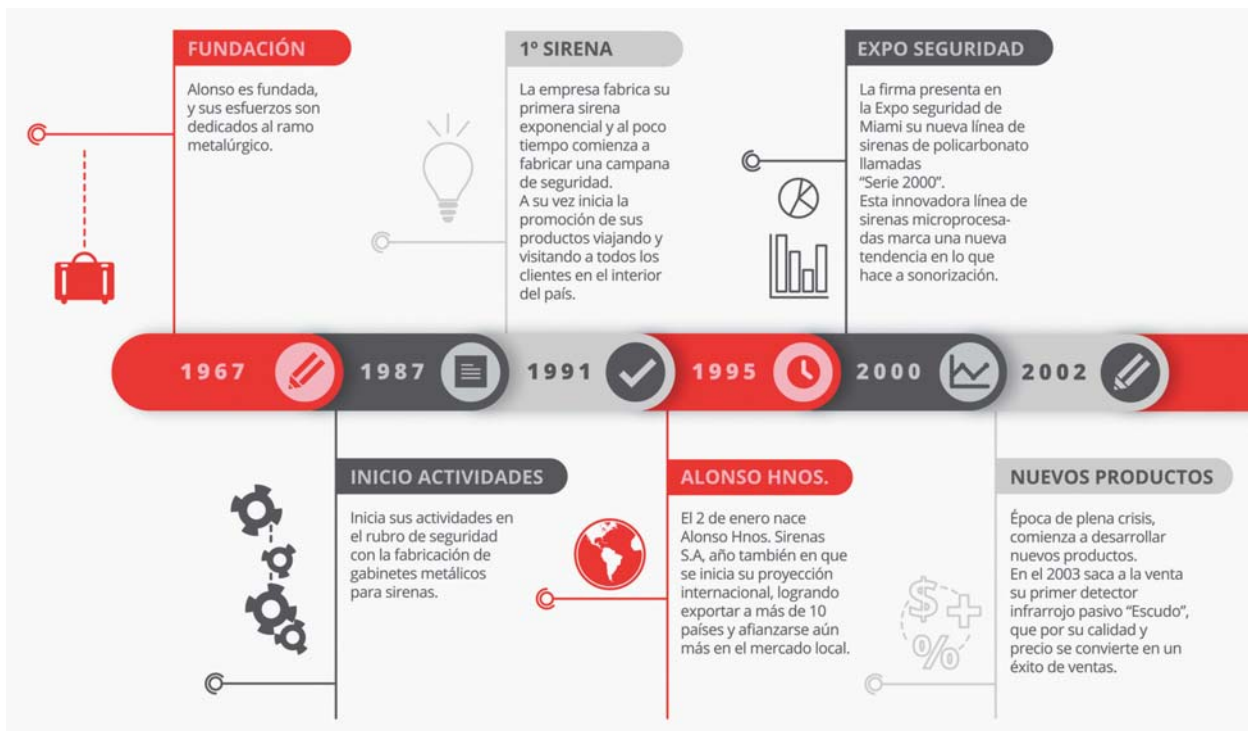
FUNDACIÓN

Alonso es fundada, y sus esfuerzos son dedicados al ramo metalúrgico.

1º SIRENA

La empresa fabrica su primera sirena exponencial y al poco tiempo comienza a fabricar una campana de seguridad.
A su vez inicia la promoción de sus productos viajando y visitando a todos los clientes en el interior del país.

EXPO SEGURIDAD

La firma presenta en la Expo seguridad de Miami su nueva línea de sirenas de policarbonato llamadas "Serie 2000".
Esta innovadora línea de sirenas microprocesadas marca una nueva tendencia en lo que hace a sonorización.

1967 1987 1991 1995 2000 2002

INICIO ACTIVIDADES

Inicia sus actividades en el rubro de seguridad con la fabricación de gabinetes metálicos para sirenas.

ALONSO HNOS.

El 2 de enero nace Alonso Hnos. Sirenas S.A, año también en que se inicia su proyección internacional, logrando exportar a más de 10 países y afianzarse aún más en el mercado local.

NUEVOS PRODUCTOS

Época de plena crisis, comienza a desarrollar nuevos productos.
En el 2003 saca a la venta su primer detector infrarrojo pasivo "Escudo", que por su calidad y precio se convierte en un éxito de ventas.